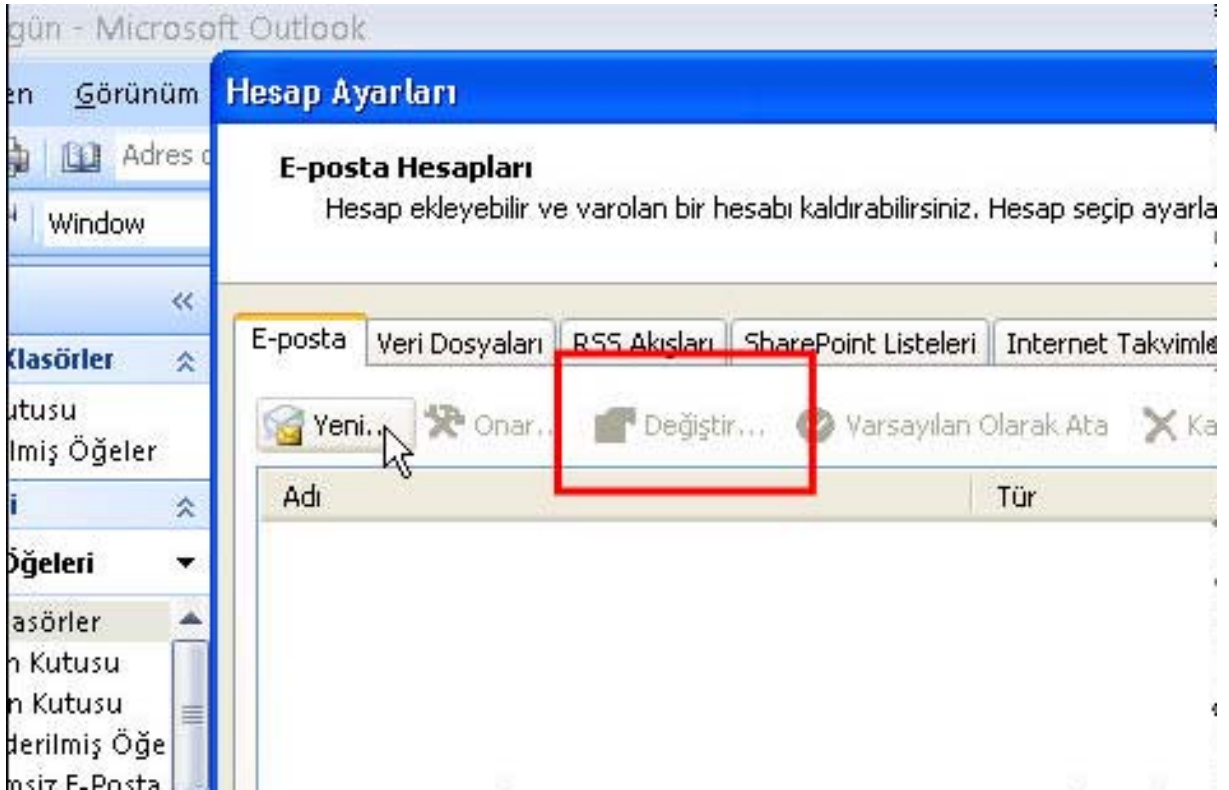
gün - Microsoft Outlook

en Görünüm

Adres

Window

Klasörler

utusu

lmış Öğeler

i

Öğeleri

asörler

n Kutusu

n Kutusu

derilmiş Öğe

msiz E-Posta

Hesap Ayarları

E-posta Hesapları

Hesap ekleyebilir ve varolan bir hesabı kaldırabilirsiniz. Hesap seçip ayarla

E-posta | Veri Dosyaları | RSS Akışları | SharePoint Listeleri | Internet Takviml

Yeni... Onar... Değiştir... Varsayılan Olarak Ata Ka

| Adı | Tür |
|---|---|